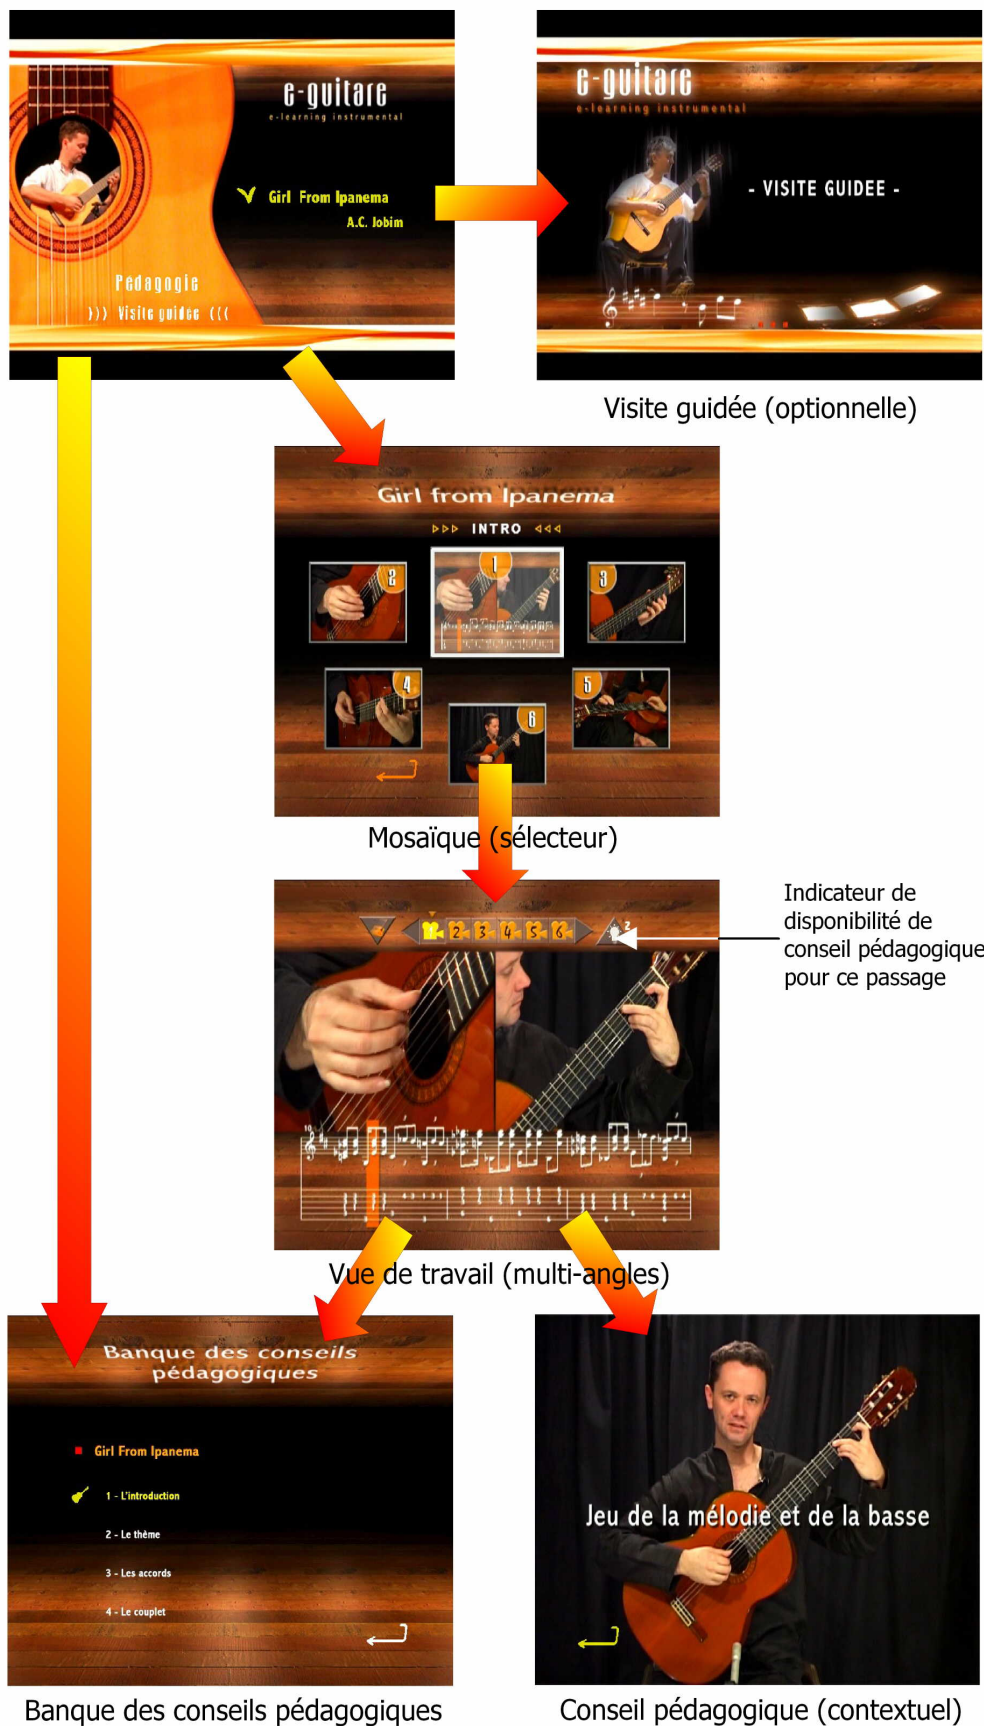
e-guitare
e-learning instrumental

Girl From Ipanema
A.C. Jobim

Pédagogie
››› Visite guidée ‹‹‹

e-guitare
e-learning instrumental

- VISITE GUIDEE -

Visite guidée (optionnelle)

Girl from Ipanema
▹▹▹ INTRO ◃◃◃

2
1
3
4
5
6

Mosaïque (sélecteur)

1 2 3 4 5 6

Indicateur de disponibilité de conseil pédagogique pour ce passage

Vue de travail (multi-angles)

Banque des conseils pédagogiques

Girl From Ipanema

1 - L'introduction
2 - Le thème
3 - Les accords
4 - Le couplet

Jeu de la mélodie et de la basse

Banque des conseils pédagogiques

Conseil pédagogique (contextuel)